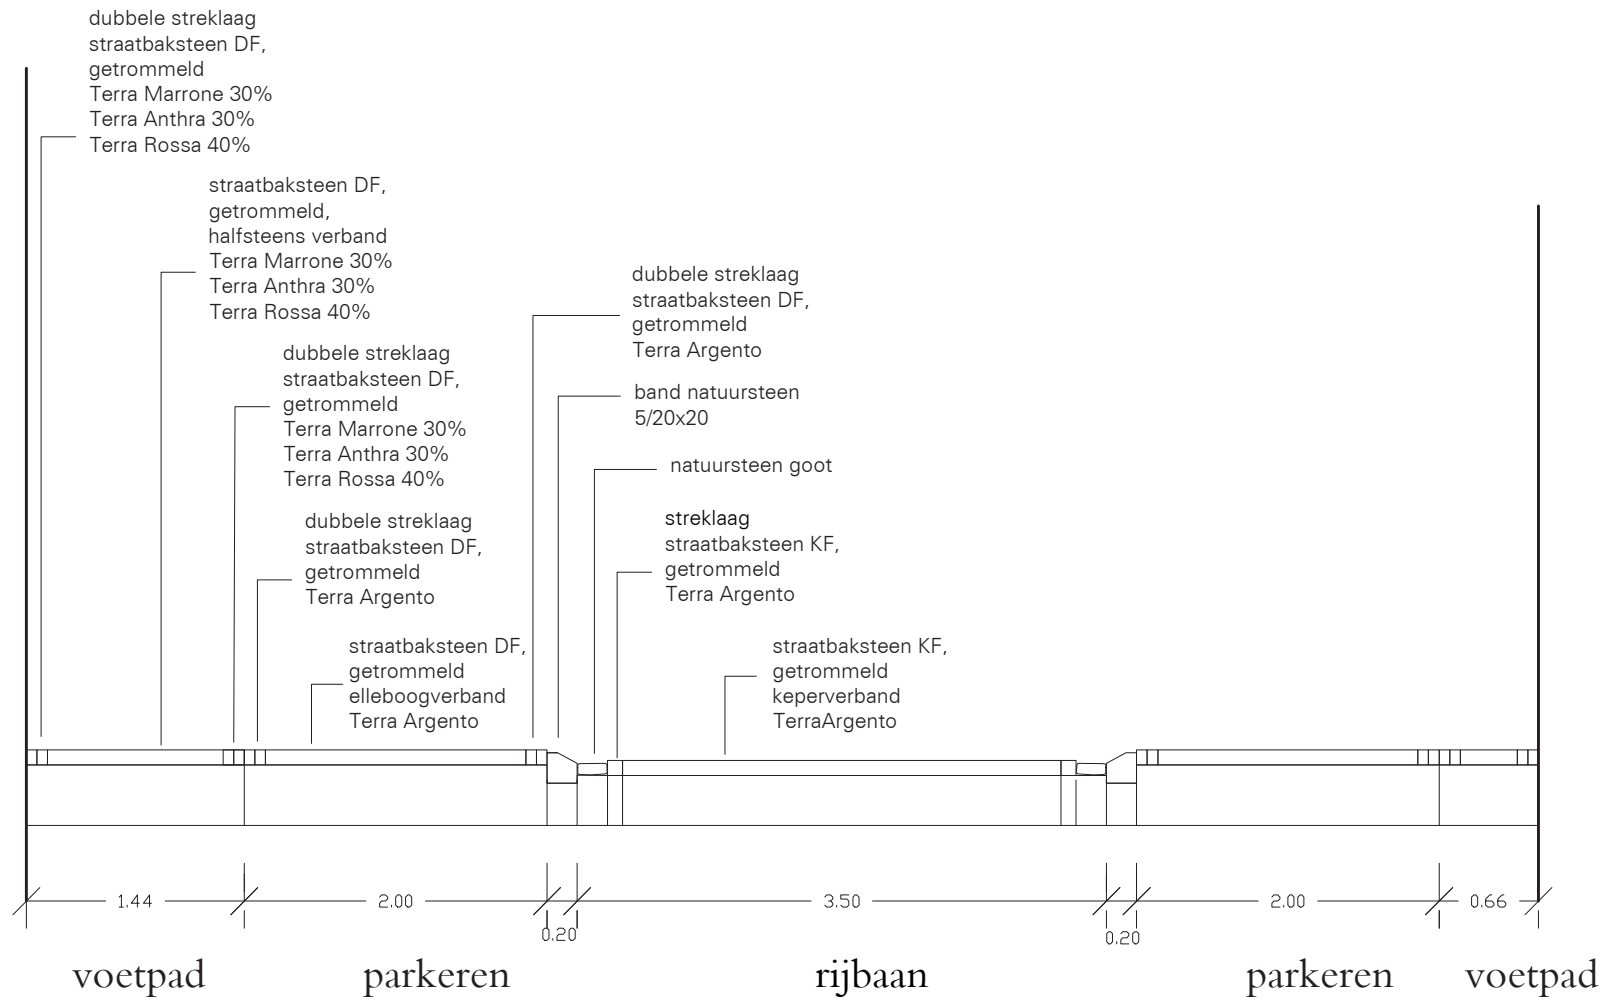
dubbele streklaag
straatbaksteen DF,
getrommeld
Terra Marrone 30%
Terra Anthra 30%
Terra Rossa 40%

straatbaksteen DF,
getrommeld,
halfsteens verband
Terra Marrone 30%
Terra Anthra 30%
Terra Rossa 40%

dubbele streklaag
straatbaksteen DF,
getrommeld
Terra Marrone 30%
Terra Anthra 30%
Terra Rossa 40%

dubbele streklaag
straatbaksteen DF,
getrommeld
Terra Argento

straatbaksteen DF,
getrommeld
elleboogverband
Terra Argento

dubbele streklaag
straatbaksteen DF,
getrommeld
Terra Argento

band natuursteen
5/20x20

natuursteen goot

streklaag
straatbaksteen KF,
getrommeld
Terra Argento

straatbaksteen KF,
getrommeld
keperverband
TerraArgento

1.44
2.00
0.20
3.50
0.20
2.00
0.66

voetpad
parkeren
rijbaan
parkeren
voetpad